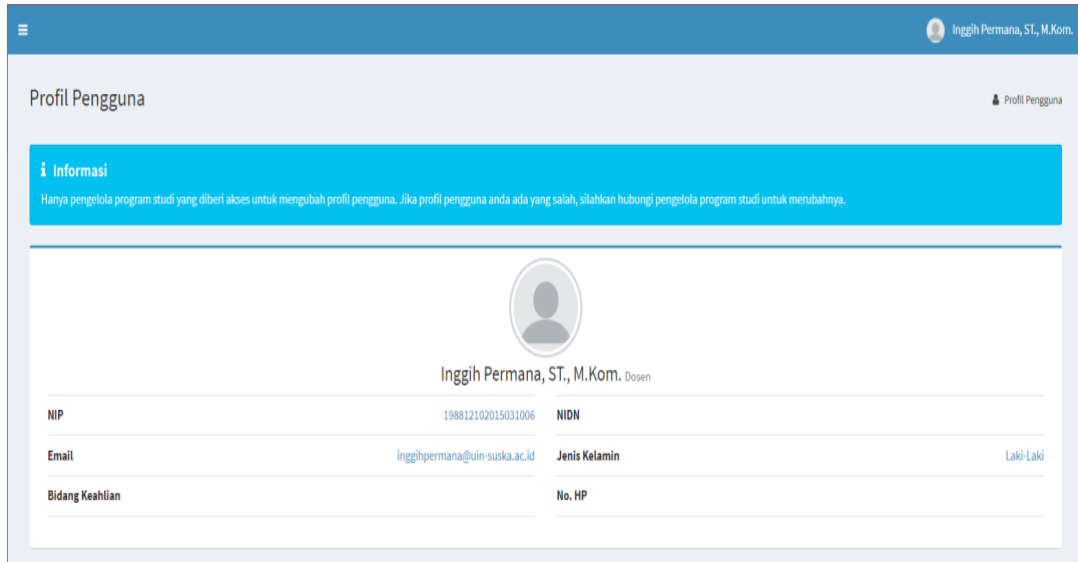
Inggih Permana, ST., M.Kom.

Profil Pengguna

Profil Pengguna

Informasi

Hanya pengelola program studi yang diberi akses untuk mengubah profil pengguna. Jika profil pengguna anda ada yang salah, silahkan hubungi pengelola program studi untuk merubahnya.

Inggih Permana, ST., M.Kom. Dosen

| NIP | 198812102015031006 | NIDN | |
|---|---|---|---|
| Email | inggihpermana@uin-suska.ac.id | Jenis Kelamin | Laki-Laki |
| Bidang Keahlian | | No. HP | |